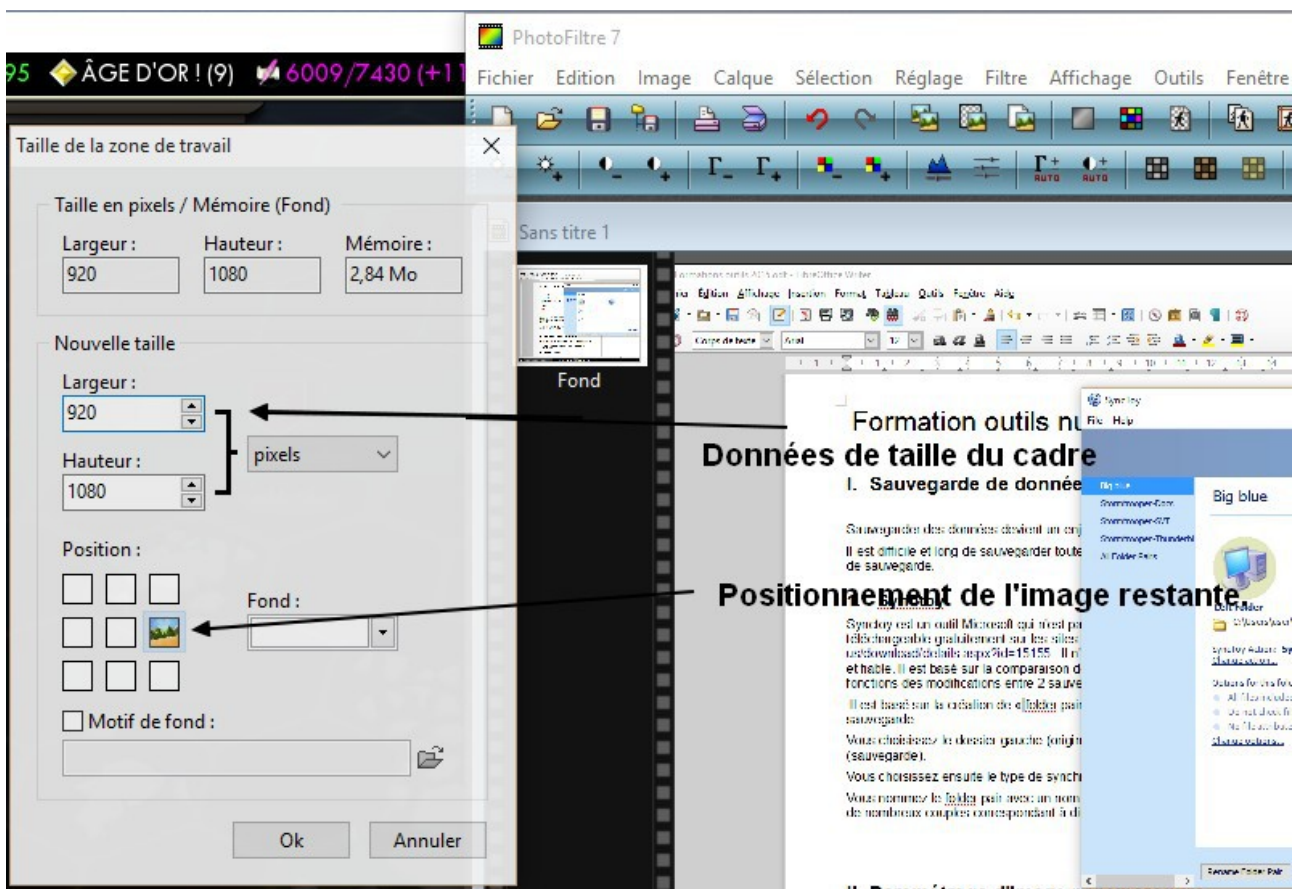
95 ÂGE D'OR ! (9) 6009/7430 (+1

PhotoFiltre 7

Fichier Edition Image Calque Sélection Réglage Filtre Affichage Outils Fenêtre

Taille de la zone de travail

Taille en pixels / Mémoire (Fond)

Largeur : 920
Hauteur : 1080
Mémoire : 2,84 Mo

Nouvelle taille

Largeur : 920
Hauteur : 1080
pixels

Position :

Fond :

Motif de fond :

Ok Annuler

Sans titre 1

Fond

Formation outils nu

Données de taille du cadre

I. Sauvegarde de donnée

Sauvegarder des données devient un enj

Il est difficile et long de sauvegarder toute de sauvegarde.

Positionnement de l'image restante.

Synctoy est un outil Microsoft qui n'est pa téléchargeable gratuitement sur les sites us/download/details.aspx?id=15155 . Il n' et fiable. Il est basé sur la comparaison d fonctions des modifications entre 2 sauve

Il est basé sur la création de « folder pair sauvegarde

Vous choisissez le dossier gauche (origin (sauvegarde).

Vous choisissez ensuite le type de synchr

Vous nommez le folder pair avec un nom de nombreux couples correspondant à di

SyncToy
File Help
Big blue
Big blue
All Folder Pairs

Rename Folder Pair

II. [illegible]